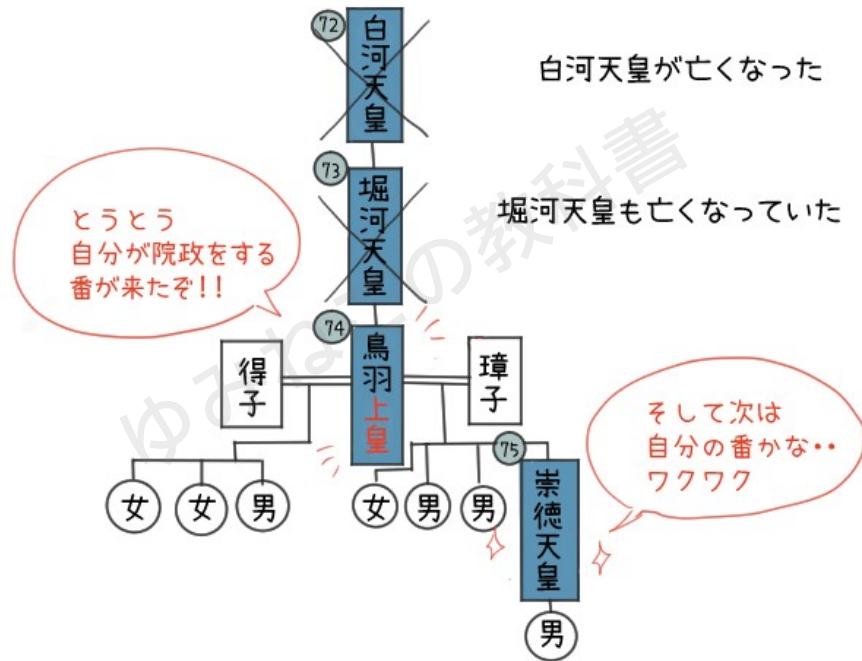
72
白河天皇

白河天皇が亡くなった

73
堀河天皇

堀河天皇も亡くなっていた

とうとう
自分が院政をする
番が来たぞ!!

74
鳥羽上皇

得子

璋子

75
崇徳天皇

そして次は
自分の番かな・・
ワクワク

女 女 男

女 男 男

男

ゆみねこの教科書